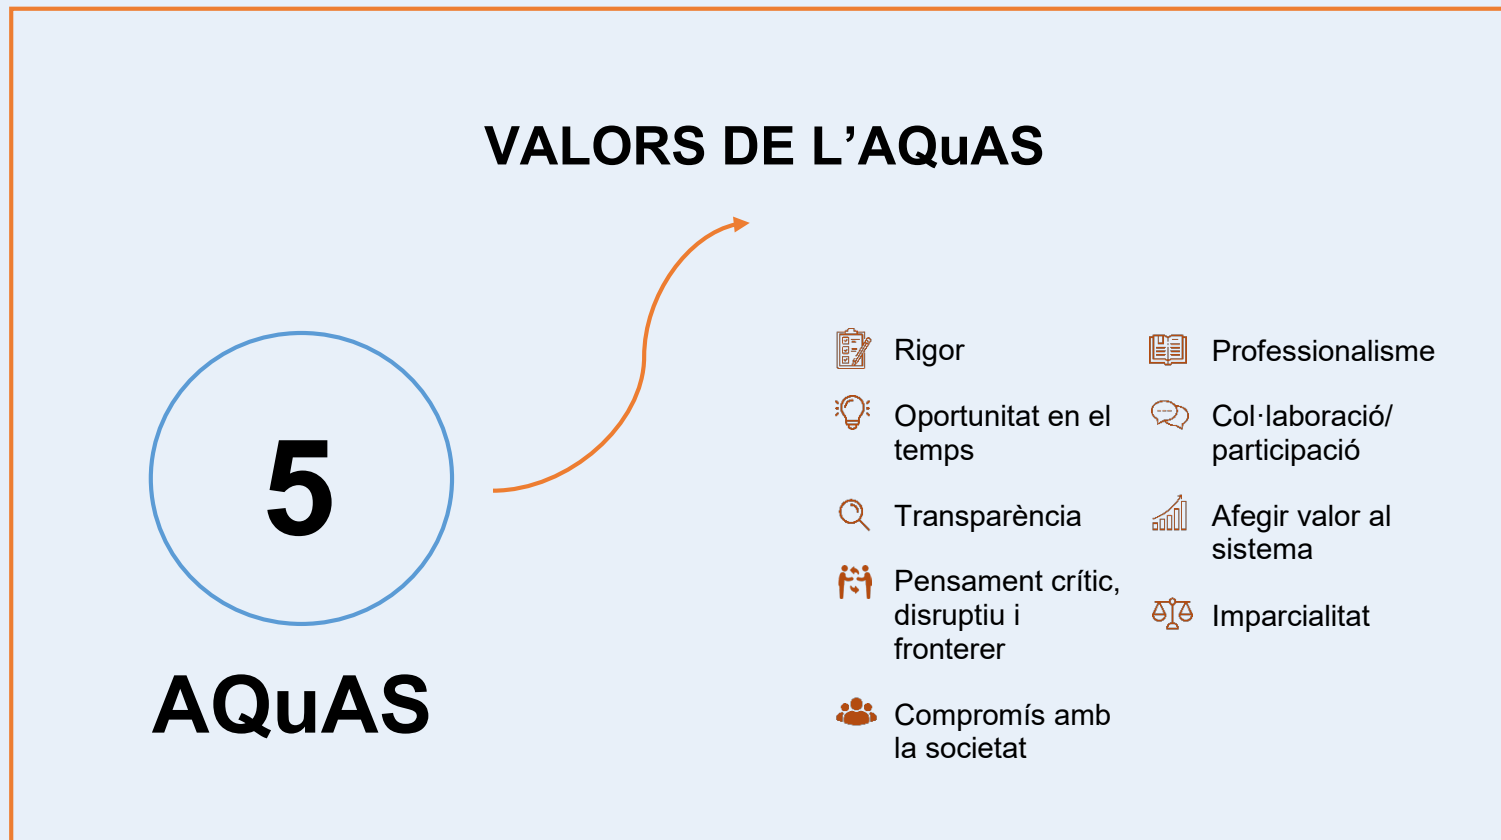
VALORS DE L'AQuAS

5

AQuAS

Rigor

Oportunitat en el temps

Transparència

Pensament crític, disruptiu i fronterer

Compromís amb la societat

Professionalisme

Col·laboració/ participació

Afegir valor al sistema

Imparcialitat